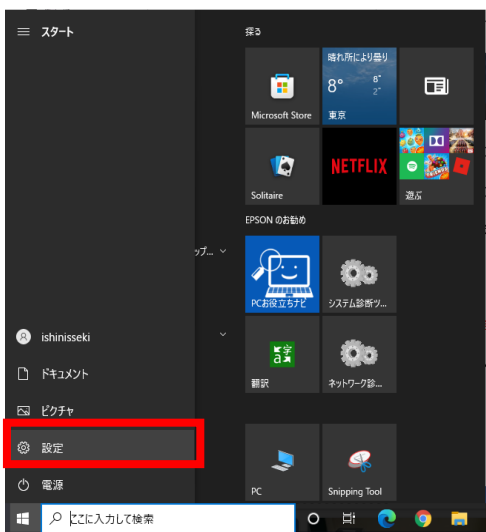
スタート

探る

Microsoft Store

晴れ所により曇り
8°
8°
2°
東京

NETFLIX

Solitaire

遊ぶ

EPSON のお勧め

ップ...

PCお役立ちナビ

システム診断ツ...

翻訳

ネットワーク診...

PC

Snipping Tool

ishinisseki

ドキュメント

ピクチャ

設定

電源

ここに入力して検索